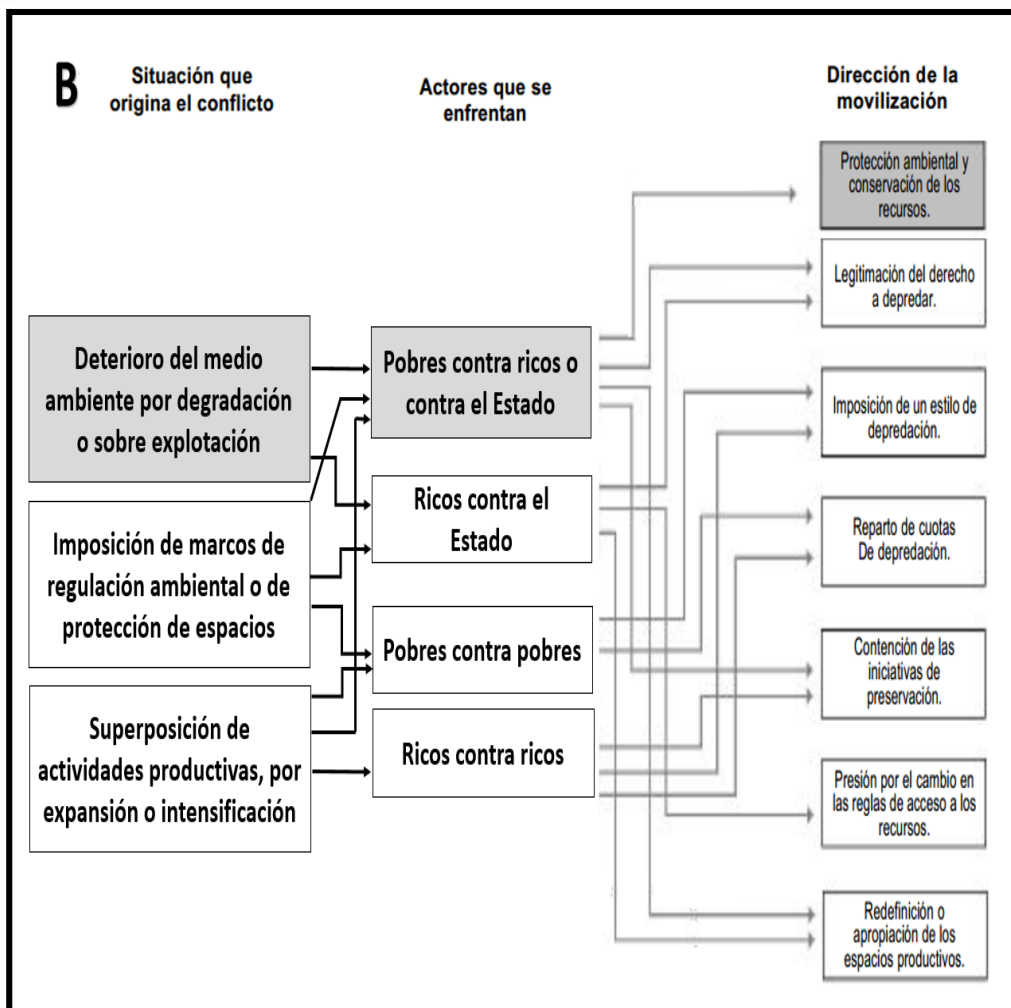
B

Situación que origina el conflicto

Actores que se enfrentan

Dirección de la movilización

Deterioro del medio ambiente por degradación o sobre explotación

Imposición de marcos de regulación ambiental o de protección de espacios

Superposición de actividades productivas, por expansión o intensificación

Pobres contra ricos o contra el Estado

Ricos contra el Estado

Pobres contra pobres

Ricos contra ricos

Protección ambiental y conservación de los recursos.

Legitimación del derecho a depredar.

Imposición de un estilo de depredación.

Reparto de cuotas De depredación.

Contención de las iniciativas de preservación.

Presión por el cambio en las reglas de acceso a los recursos.

Redefinición o apropiación de los espacios productivos.